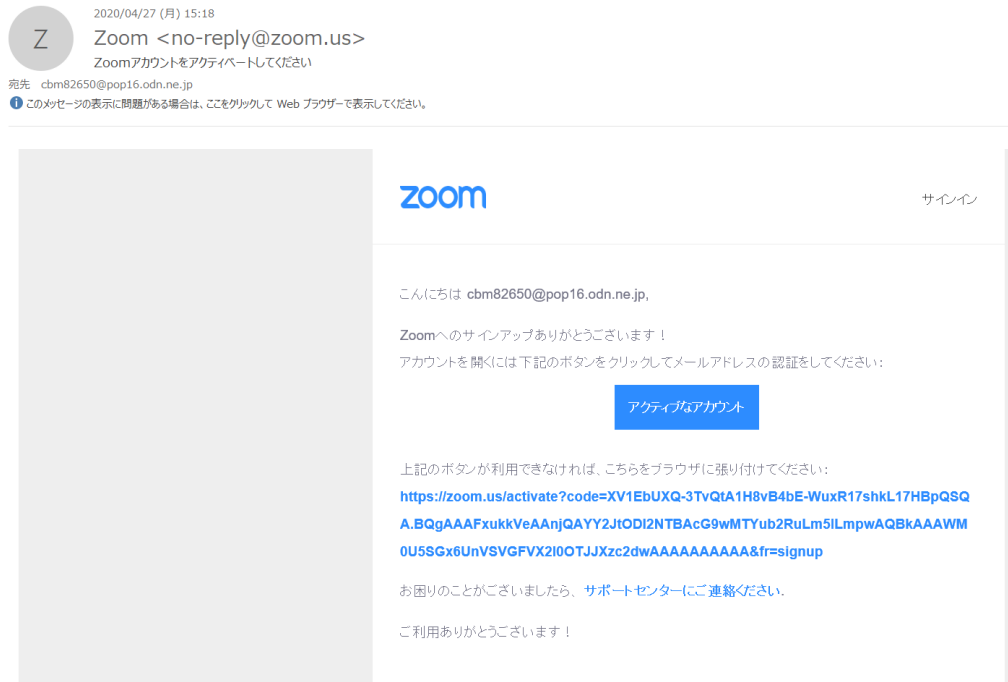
Z

2020/04/27 (月) 15:18

Zoom <no-reply@zoom.us>

Zoomアカウントをアクティベートしてください

宛先 cbm82650@pop16.odn.ne.jp

このメッセージの表示に問題がある場合は、ここをクリックして Web ブラウザーで表示してください。

zoom

サインイン

こんにちは cbm82650@pop16.odn.ne.jp,

Zoomへのサインアップありがとうございます！

アカウントを開くには下記のボタンをクリックしてメールアドレスの認証をしてください：

アクティブなアカウント

上記のボタンが利用できなければ、こちらをブラウザに張り付けてください：

https://zoom.us/activate?code=XV1EbUXQ-3TvQtA1H8vB4bE-WuxR17shkL17HBpQSQA.BQgAAAFxukkVeAAnjQAYY2JtODI2NTBAcG9wMTYub2RuLm5lLmpwAQBkAAAWM0U5SGx6UnVSVGFVX2I0OTJJXzc2dwAAAAAAAAAAA&fr=signup

お困りのことがございましたら、サポートセンターにご連絡ください.

ご利用ありがとうございます！